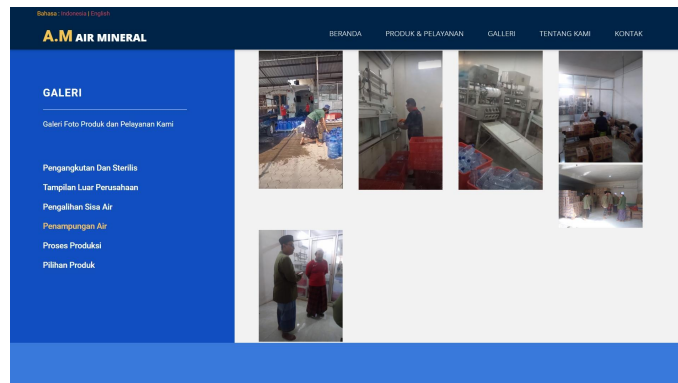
Bahasa : Indonesia | English

A.M AIR MINERAL

BERANDA PRODUK & PELAYANAN GALLERI TENTANG KAMI KONTAK

GALERI

Galeri Foto Produk dan Pelayanan Kami

Pengangkutan Dan Sterilis
Tampilan Luar Perusahaan
Pengalihan Sisa Air
Penampungan Air
Proses Produksi
Pilihan Produk